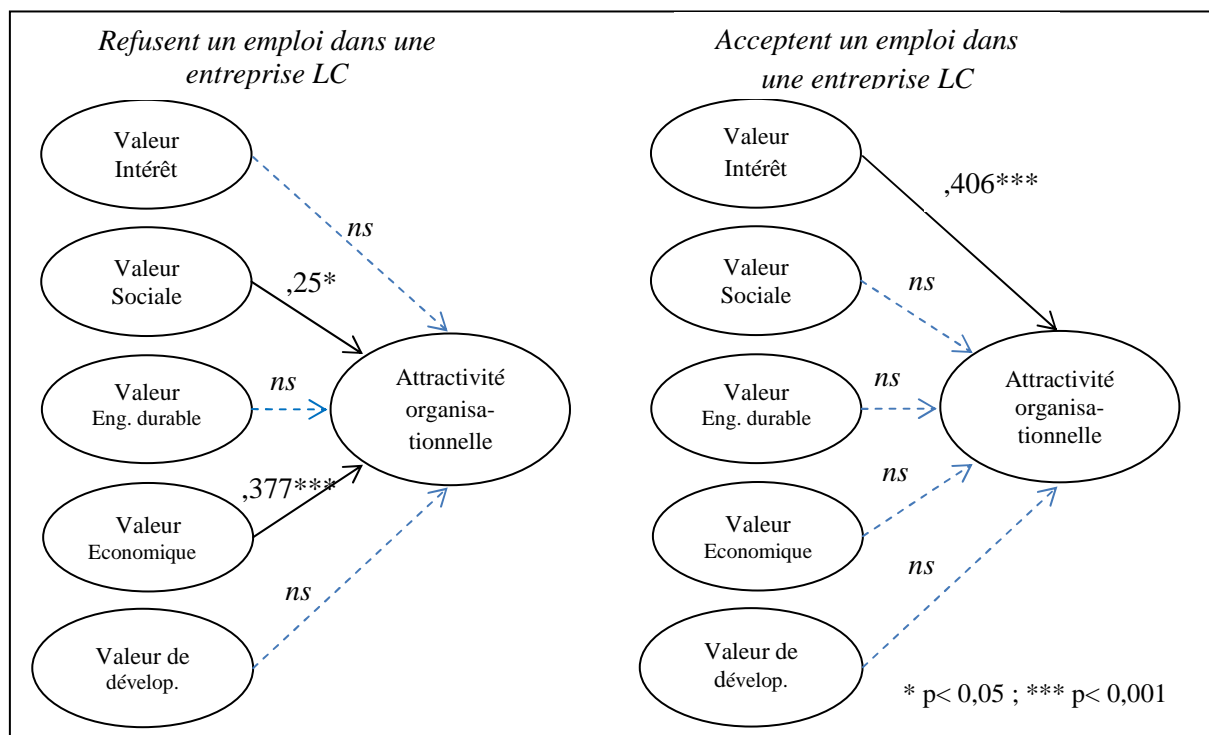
Refusent un emploi dans une entreprise LC

Valeur Intérêt

ns

Valeur Sociale

,25*

Valeur Eng. durable

ns

Attractivité organisationnelle

,377***

Valeur Economique

ns

Valeur de dévelop.

Acceptent un emploi dans une entreprise LC

Valeur Intérêt

,406***

Valeur Sociale

ns

Valeur Eng. durable

ns

Attractivité organisationnelle

ns

Valeur Economique

ns

Valeur de dévelop.

* p< 0,05 ; *** p< 0,001